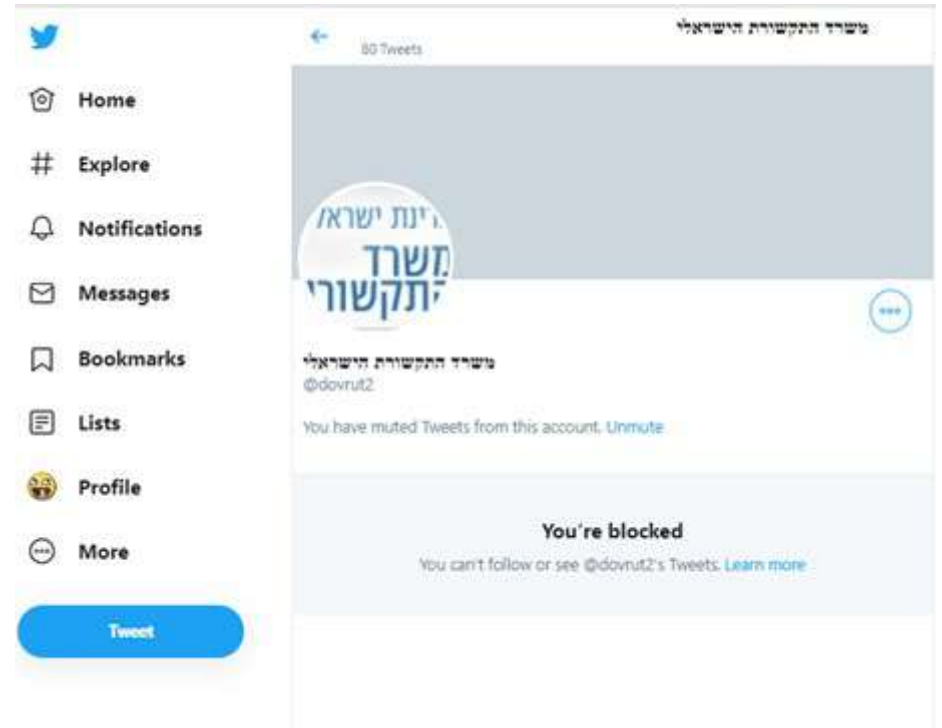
Home
Explore
Notifications
Messages
Bookmarks
Lists
Profile
More
Tweet

משרד התקשורת הישראלי
80 Tweets

ינת ישראל
משרד
התקשורי

משרד התקשורת הישראלי
@dovrut2

You have muted Tweets from this account. Unmute

You're blocked
You can't follow or see @dovrut2's Tweets. Learn more